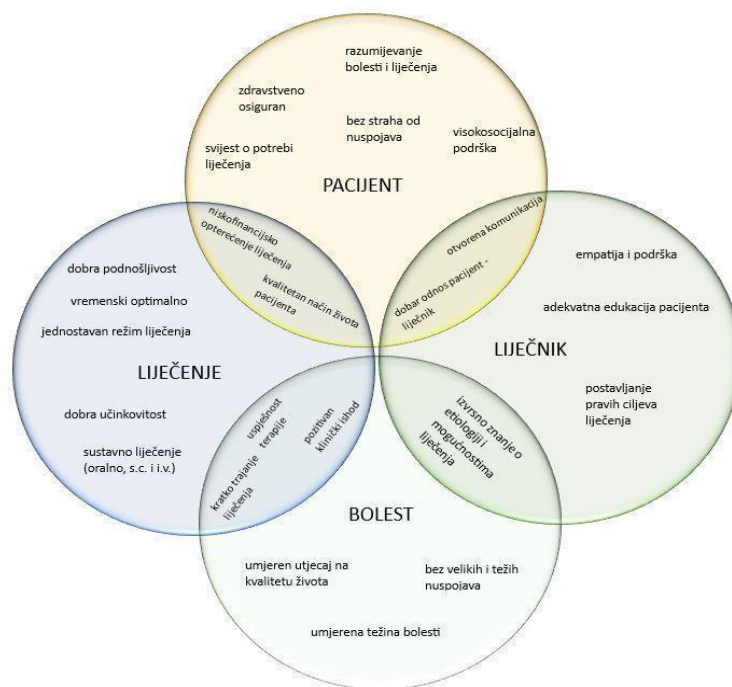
razumijevanje bolesti i liječenja

zdravstveno osiguran

bez straha od nuspojava

svijest o potrebi liječenja

visokosocijalna podrška

PACIJENT

niskofinancijsko opterećenje liječenja

kvalitetan način života pacijenta

otvorena komunikacija

dobar odnos pacijent - liječnik

empatija i podrška

adekvatna edukacija pacijenta

dobra podnošljivost

vremenski optimalno

jednostavan režim liječenja

LIJEČNIK

LIJEČENJE

postavljanje pravih ciljeva liječenja

dobra učinkovitost

sustavno liječenje (oralno, s.c. i i.v.)

uspješnost terapije

pozitivan klinički ishod

kratko trajanje liječenja

izvrsno znanje o etiologiji i mogućnostima liječenja

BOLEST

umjeren utjecaj na kvalitetu života

bez velikih i težih nuspojava

umjerena težina bolesti